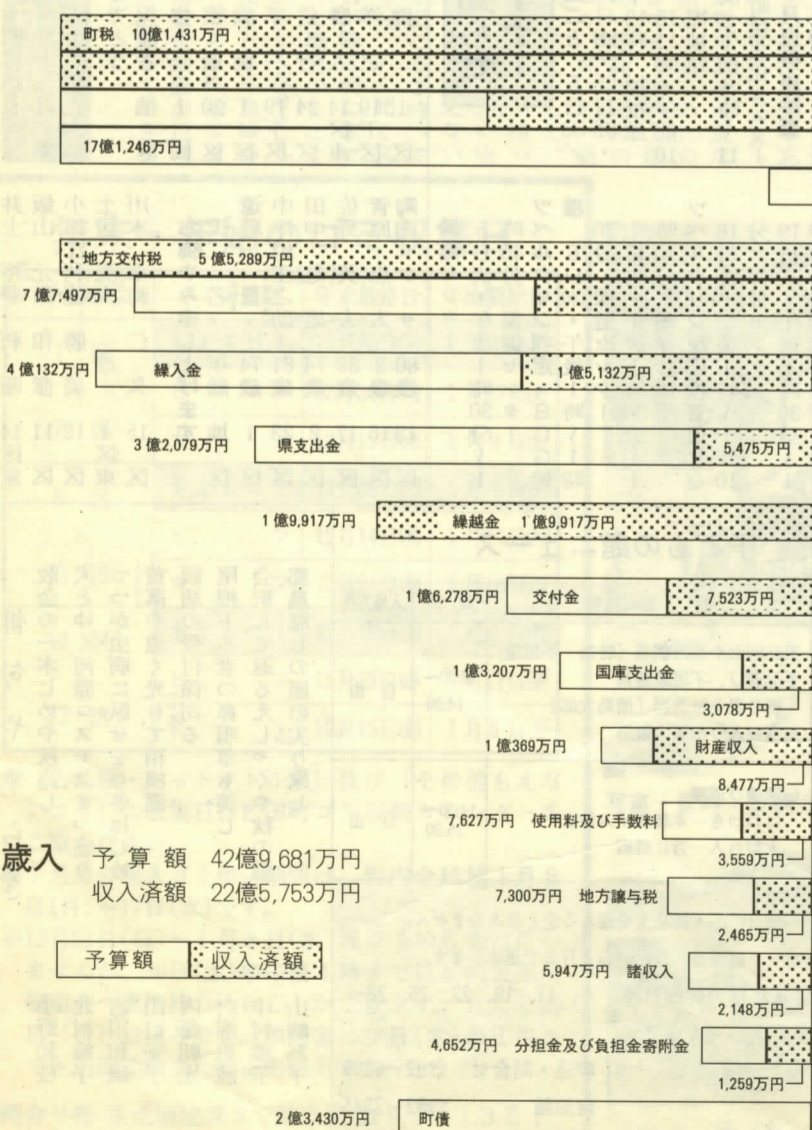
町税　10億1,431万円

17億1,246万円

地方交付税　5億5,289万円

7億7,497万円

4億132万円　繰入金　1億5,132万円

3億2,079万円　県支出金　5,475万円

1億9,917万円　繰越金　1億9,917万円

1億6,278万円　交付金　7,523万円

1億3,207万円　国庫支出金
3,078万円

1億369万円　財産収入
8,477万円

7,627万円　使用料及び手数料
3,559万円

7,300万円　地方譲与税
2,465万円

5,947万円　諸収入
2,148万円

4,652万円　分担金及び負担金寄附金
1,259万円

2億3,430万円　町債

歳入　予算額　42億9,681万円
収入済額　22億5,753万円

予算額　収入済額